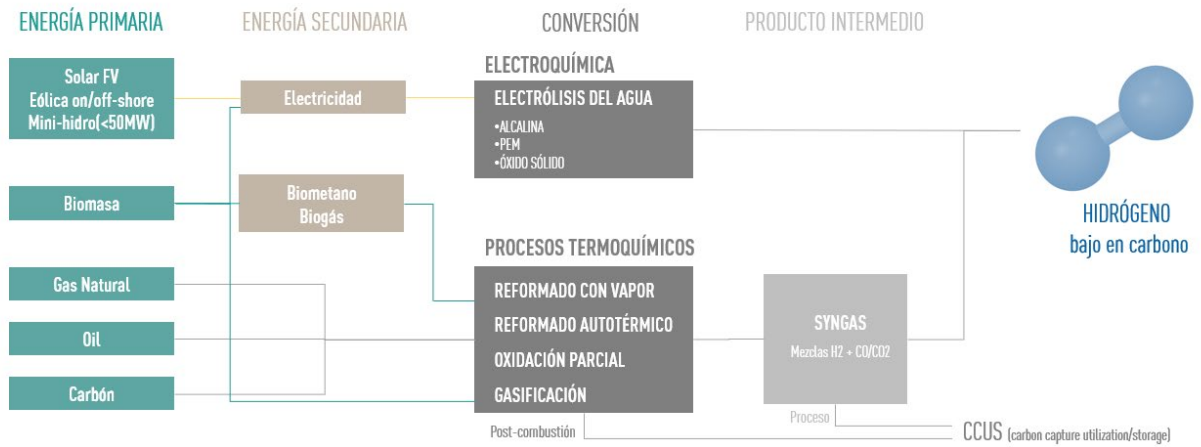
ENERGÍA PRIMARIA

ENERGÍA SECUNDARIA

CONVERSIÓN

PRODUCTO INTERMEDIO

Solar FV
Eólica on/off-shore
Mini-hidro(<50MW)

Biomasa

Gas Natural

Oil

Carbón

Electricidad

Biometano
Biogás

ELECTROQUÍMICA

ELECTRÓLISIS DEL AGUA
•ALCALINA
•PEM
•ÓXIDO SÓLIDO

PROCESOS TERMOQUÍMICOS

REFORMADO CON VAPOR
REFORMADO AUTOTÉRMICO
OXIDACIÓN PARCIAL
GASIFICACIÓN

SYNGAS
Mezclas H2 + CO/CO2

Proceso

Post-combustión

CCUS (carbon capture utilization/storage)

HIDRÓGENO
bajo en carbono